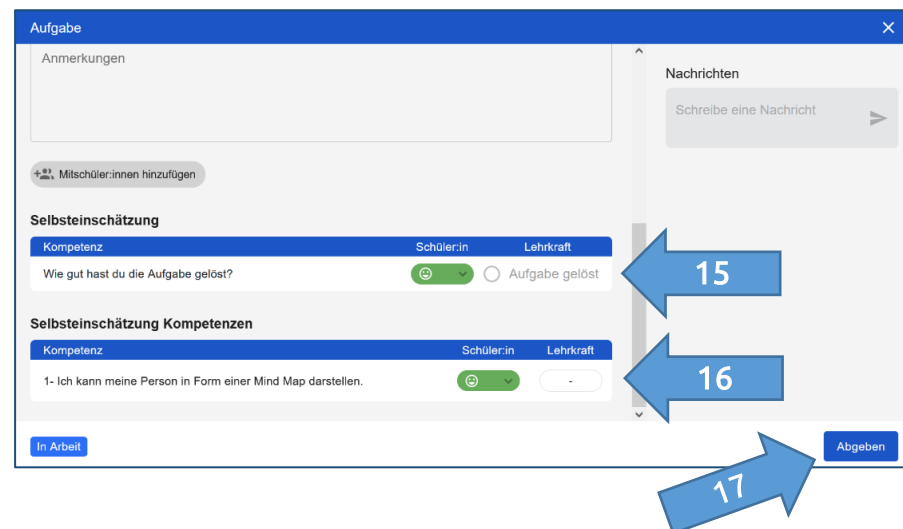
Aufgabe

Anmerkungen

Mitschüler:innen hinzufügen

Selbsteinschätzung

| Kompetenz | Schüler:in | Lehrkraft |
|---|---|---|
| Wie gut hast du die Aufgabe gelöst? | ☺ | Aufgabe gelöst |

15

Selbsteinschätzung Kompetenzen

| Kompetenz | Schüler:in | Lehrkraft |
|---|---|---|
| 1- Ich kann meine Person in Form einer Mind Map darstellen. | ☺ | - |

16

Nachrichten

Schreibe eine Nachricht

In Arbeit

Abgeben

17